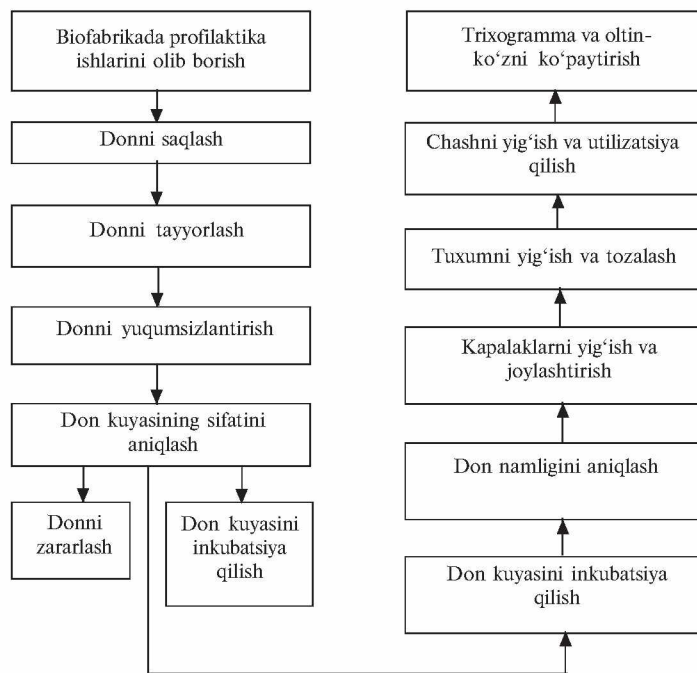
Biofabrikada profilaktika ishlarini olib borish

Donni saqlash

Donni tayyorlash

Donni yuqumsizlantirish

Don kuyasining sifatini aniqlash

Donni zararlash

Don kuyasini inkubatsiya qilish

Trixogramma va oltinko‘zni ko‘paytirish

Chashni yig‘ish va utilizatsiya qilish

Tuxumni yig‘ish va tozalash

Kapalaklarni yig‘ish va joylashtirish

Don namligini aniqlash

Don kuyasini inkubatsiya qilish